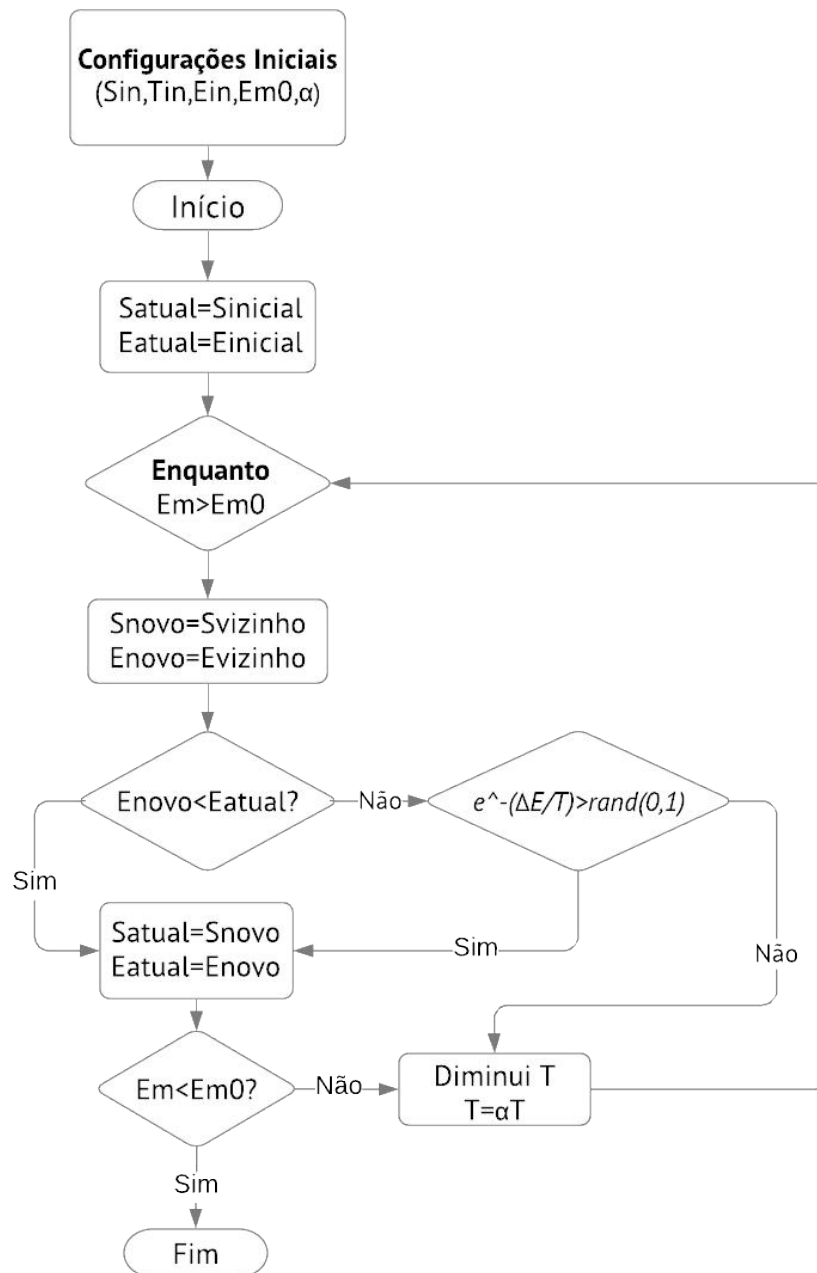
**Configurações Iniciais**
(Sin,Tin,Ein,Em0,α)

Início

Satual=Sinicial
Eatual=Einicial

**Enquanto**
Em>Em0

Snovo=Svizinho
Enovo=Evizinho

Enovo<Eatual?

Não

*e^-(ΔE/T)>rand(0,1)*

Sim

Satual=Snovo
Eatual=Enovo

Sim

Não

Em<Em0?

Não

Diminui T
T=αT

Sim

Fim